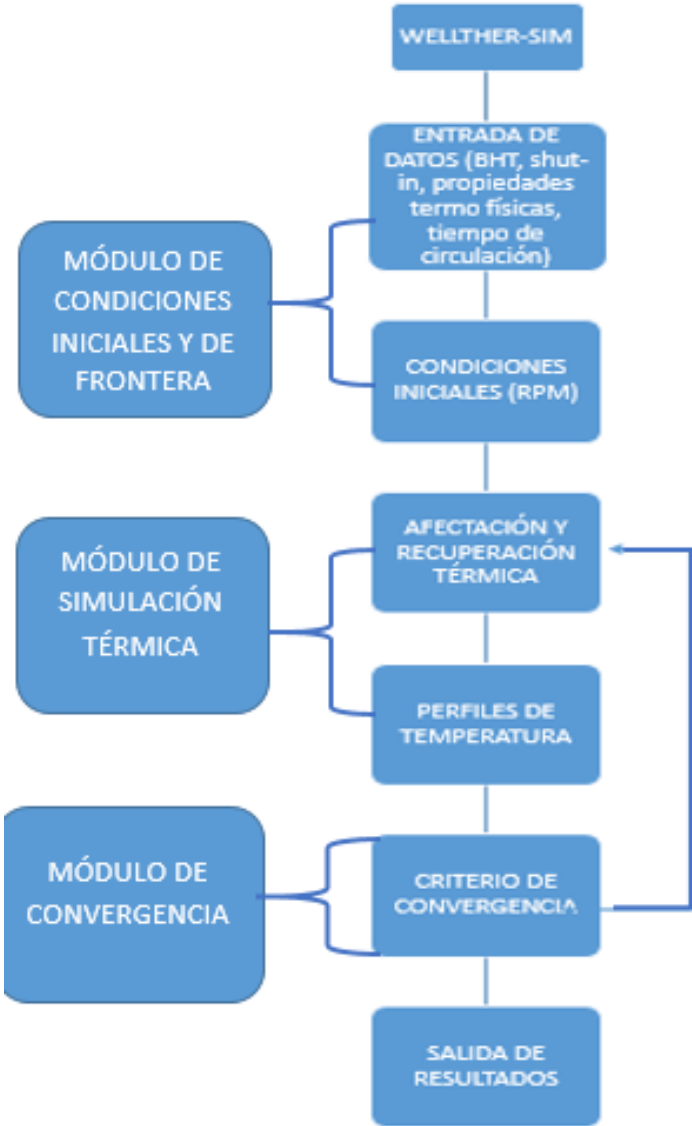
WELLTHER-SIM

ENTRADA DE DATOS (BHT, shut-in, propiedades termo físicas, tiempo de circulación)

MÓDULO DE CONDICIONES INICIALES Y DE FRONTERA

CONDICIONES INICIALES (RPM)

AFECTACIÓN Y RECUPERACIÓN TÉRMICA

MÓDULO DE SIMULACIÓN TÉRMICA

PERFILES DE TEMPERATURA

MÓDULO DE CONVERGENCIA

CRITERIO DE CONVERGENCIA

SALIDA DE RESULTADOS